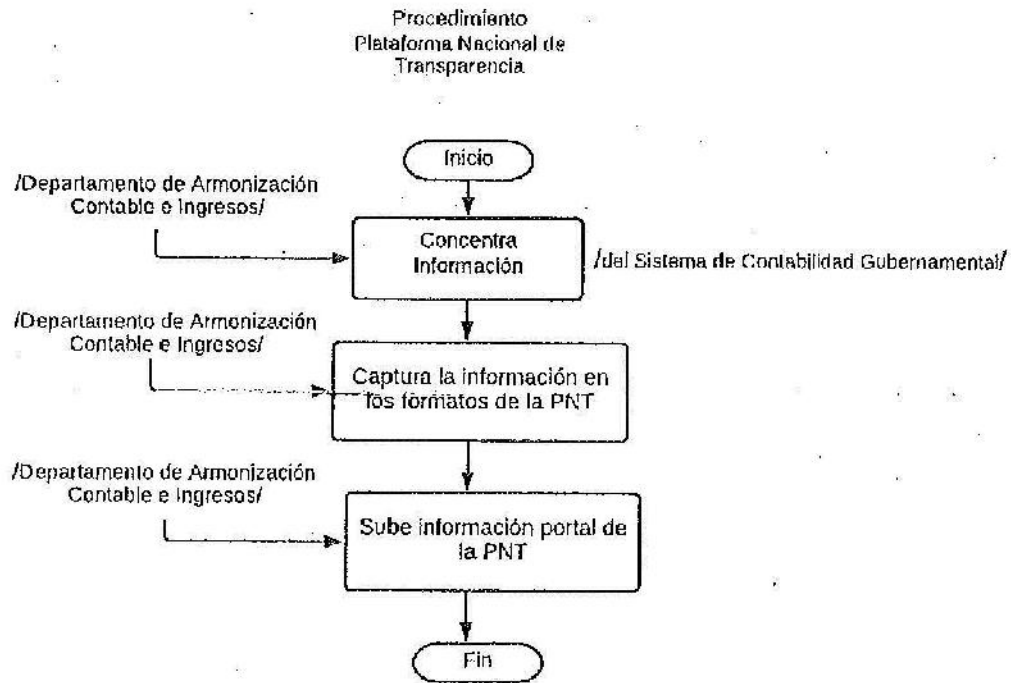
Procedimiento
Plataforma Nacional de
Transparencia

Inicio

/Departamento de Armonización Contable e Ingresos/

Concentra Información

/del Sistema de Contabilidad Gubernamental/

/Departamento de Armonización Contable e Ingresos/

Captura la información en los formatos de la PNT

/Departamento de Armonización Contable e Ingresos/

Sube información portal de la PNT

Fin